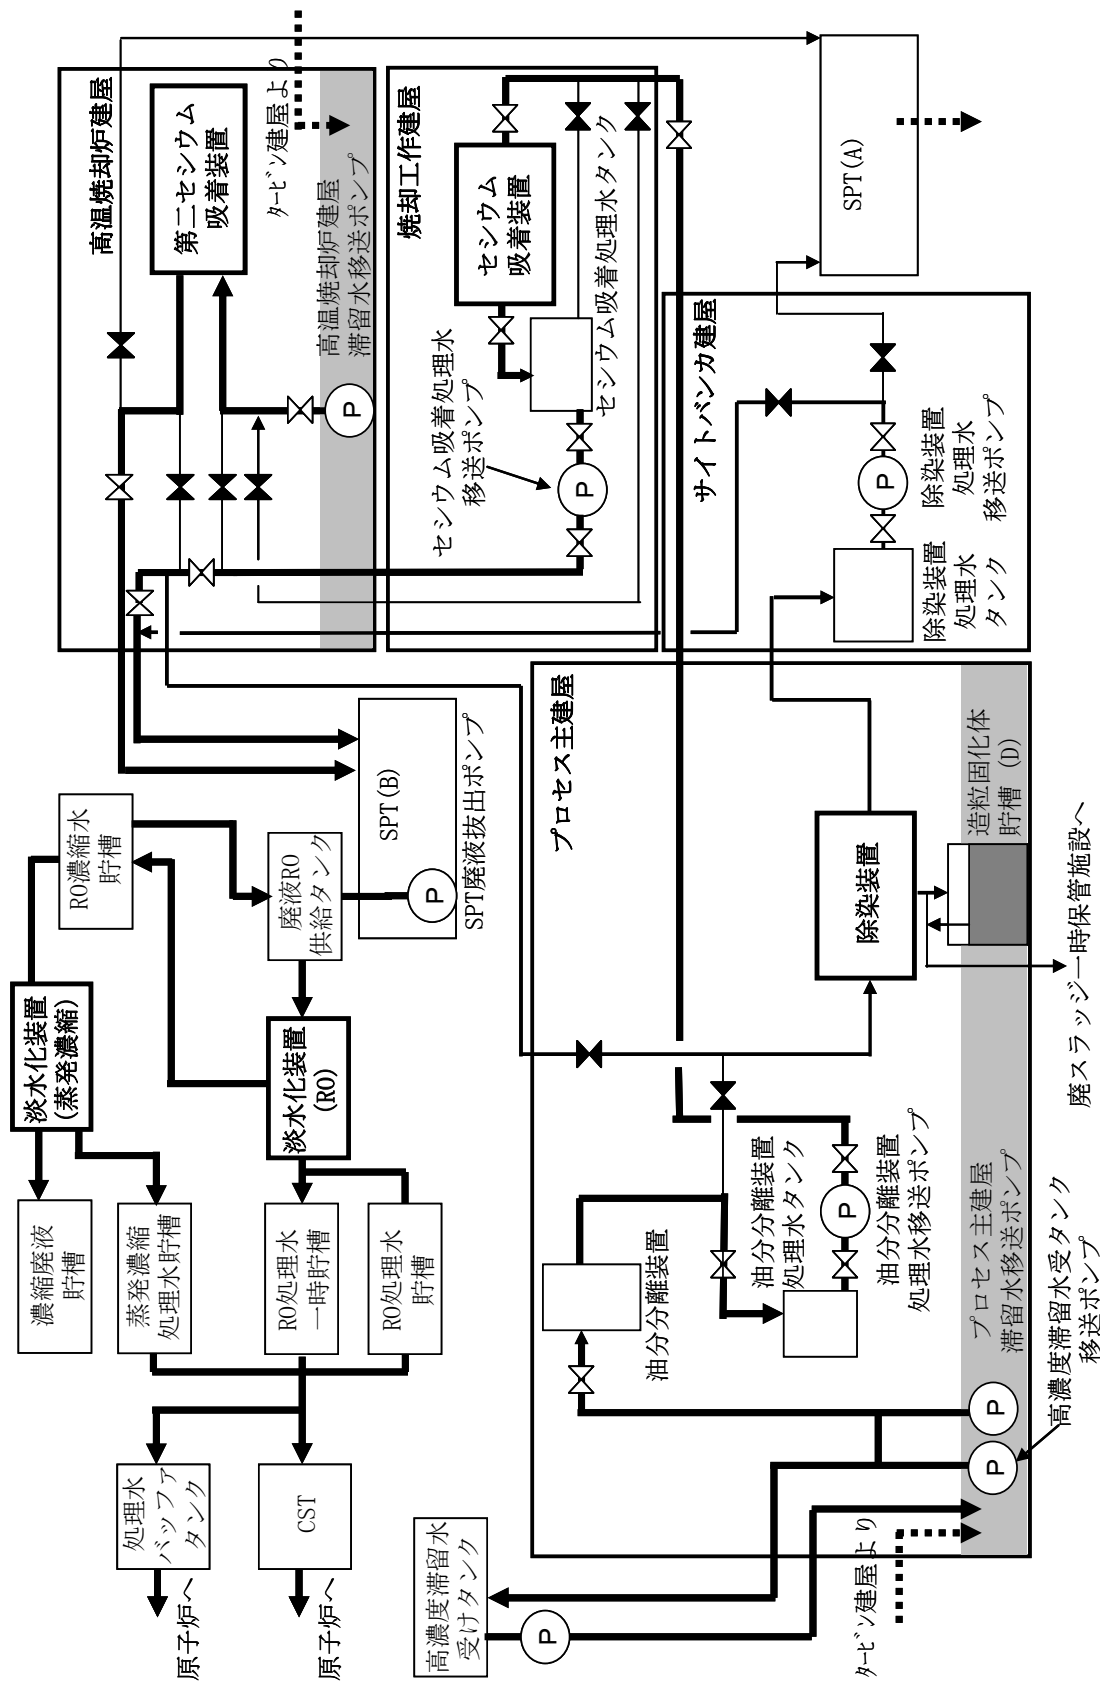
高温焼却炉建屋

第二セシウム吸着装置

ﾀｰﾋﾞﾝ建屋より

高温焼却炉建屋滞留水移送ポンプ

P

焼却工作建屋

セシウム吸着装置

セシウム吸着処理水タンク

セシウム吸着処理水移送ポンプ

P

SPT(A)

サイトバンカ建屋

除染装置処理水移送ポンプ

P

除染装置処理水タンク

プロセス主建屋

SPT(B)

SPT廃液抜出ポンプ

P

RO濃縮水貯槽

廃液RO供給タンク

淡水化装置(蒸発濃縮)

淡水化装置(RO)

濃縮廃液貯槽

蒸発濃縮処理水貯槽

RO処理水一時貯槽

RO処理水貯槽

処理水バッファタンク

原子炉へ

CST

原子炉へ

除染装置

造粒固化体貯槽 (D)

廃スラッジ一時保管施設へ

油分分離装置

油分分離装置処理水タンク

P

油分分離装置処理水移送ポンプ

プロセス主建屋滞留水移送ポンプ

P

P

高濃度滞留水受タンク移送ポンプ

高濃度滞留水受けタンク

P

ﾀｰﾋﾞﾝ建屋より